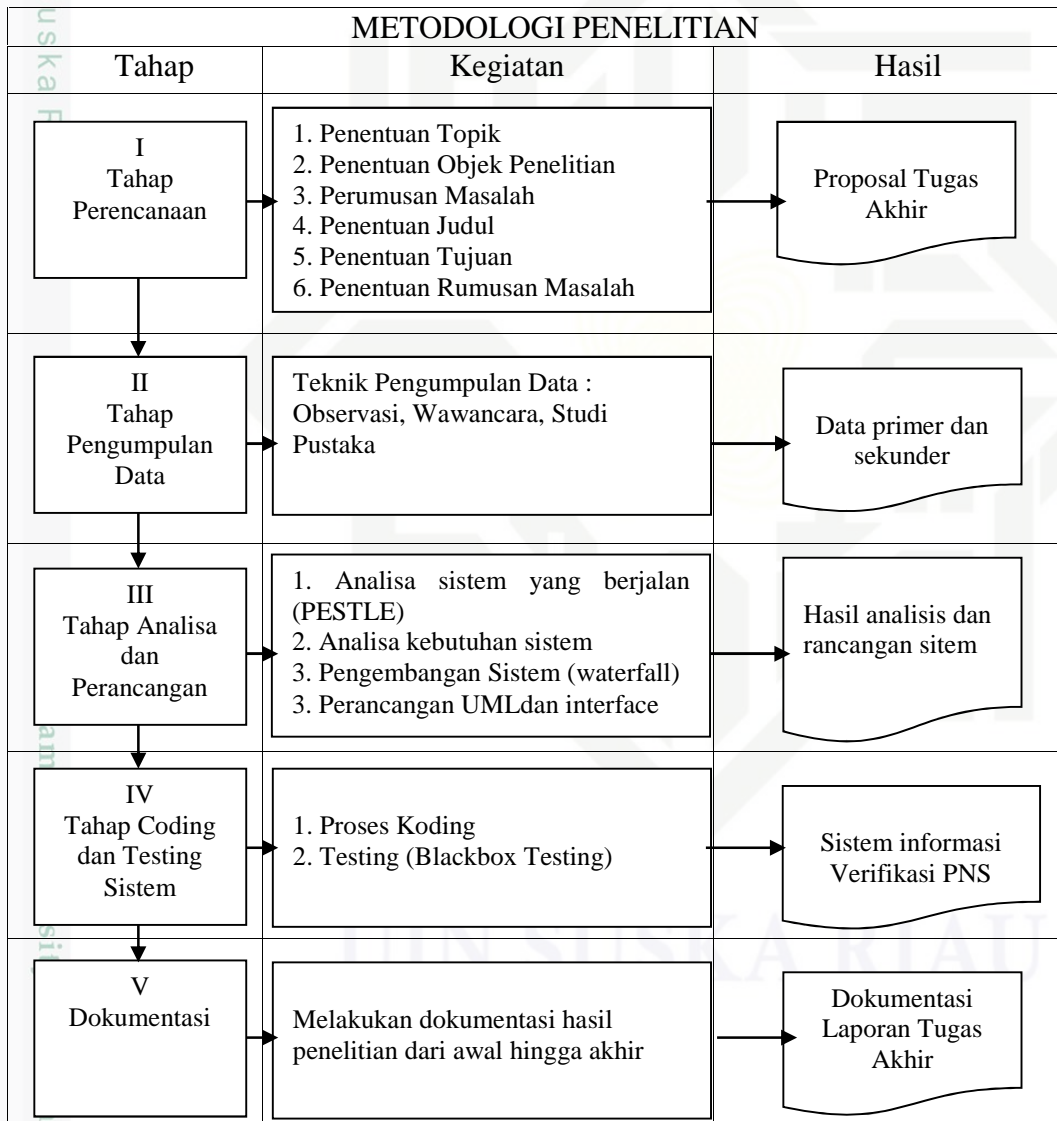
METODOLOGI PENELITIAN

| Tahap | Kegiatan | Hasil |
|---|---|---|
| I Tahap Perencanaan | 1. Penentuan Topik 2. Penentuan Objek Penelitian 3. Perumusan Masalah 4. Penentuan Judul 5. Penentuan Tujuan 6. Penentuan Rumusan Masalah | Proposal Tugas Akhir |
| II Tahap Pengumpulan Data | Teknik Pengumpulan Data : Observasi, Wawancara, Studi Pustaka | Data primer dan sekunder |
| III Tahap Analisa dan Perancangan | 1. Analisa sistem yang berjalan (PESTLE) 2. Analisa kebutuhan sistem 3. Pengembangan Sistem (waterfall) 3. Perancangan UMLdan interface | Hasil analisis dan rancangan sitem |
| IV Tahap Coding dan Testing Sistem | 1. Proses Koding 2. Testing (Blackbox Testing) | Sistem informasi Verifikasi PNS |
| V Dokumentasi | Melakukan dokumentasi hasil penelitian dari awal hingga akhir | Dokumentasi Laporan Tugas Akhir |

UIN SUSKA RIAU